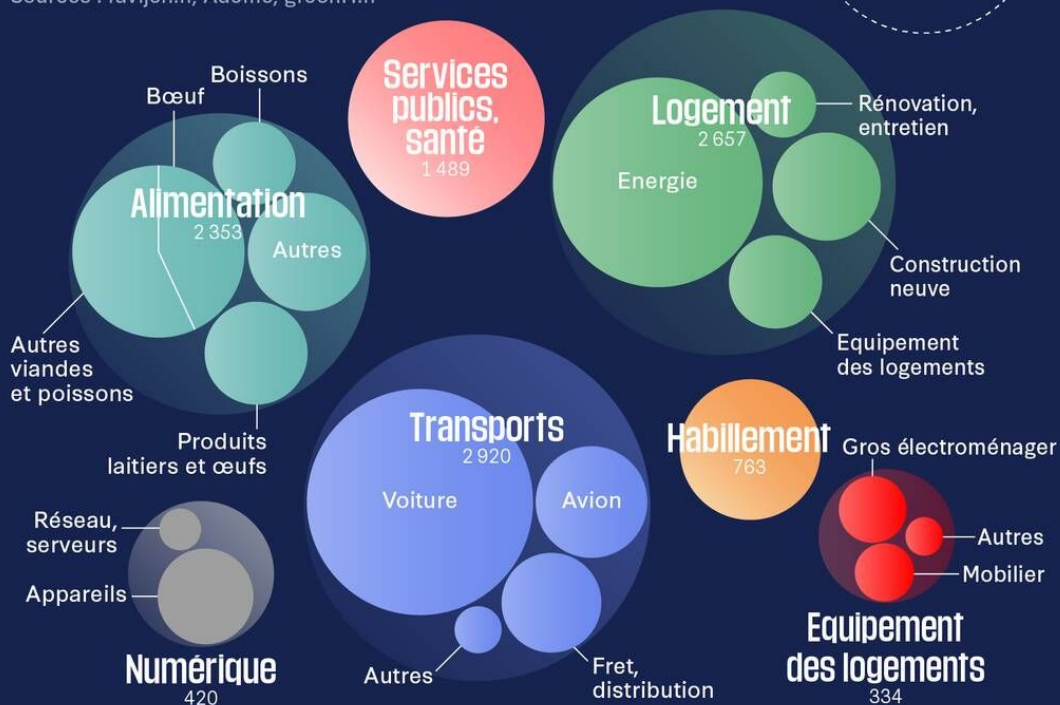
Sources : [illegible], Ademe, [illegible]

Boissons
Bœuf
Alimentation
2 353
Autres
Autres viandes et poissons
Produits laitiers et œufs

Services publics, santé
1 489

Logement
2 657
Rénovation, entretien
Energie
Construction neuve
Equipement des logements

Transports
2 920
Voiture
Avion
Autres
Fret, distribution

Habillement
763

Gros électroménager
Autres
Mobilier
Equipement des logements
334

Réseau, serveurs
Appareils
Numérique
420